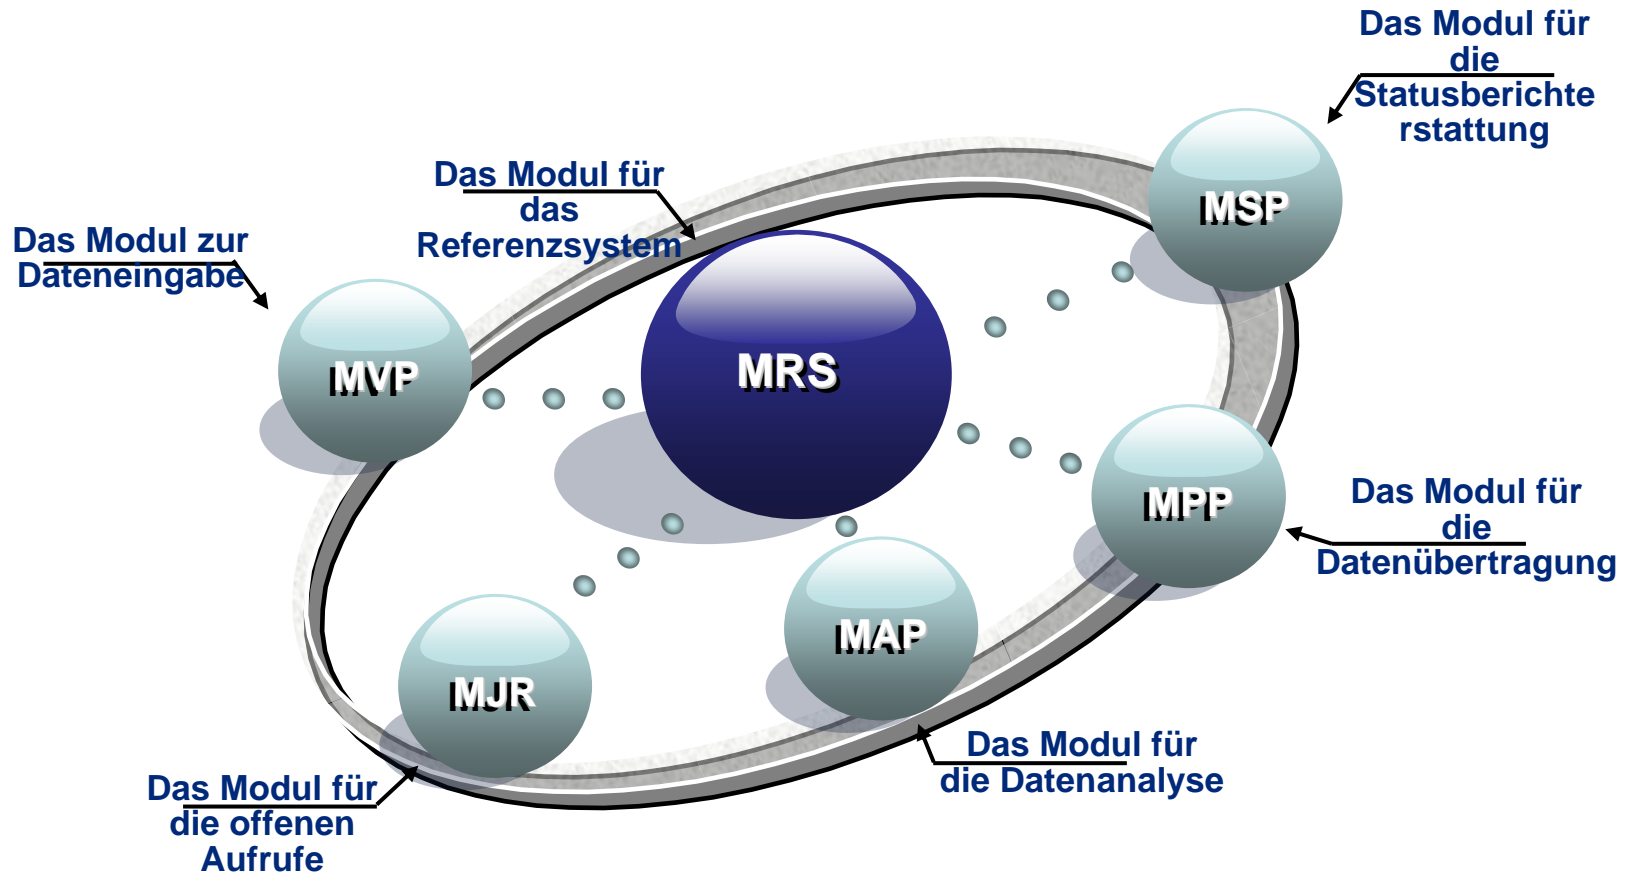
Das Modul für die Statusberichterstattung

Das Modul für das Referenzsystem

Das Modul zur Dateneingabe

MSP

MVP

MRS

MPP

Das Modul für die Datenübertragung

MAP

MJR

Das Modul für die Datenanalyse

Das Modul für die offenen Aufrufe